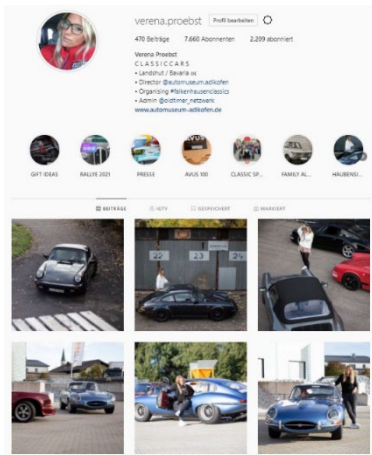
verena.proebst Profil bearbeiten

470 Beiträge 7.660 Abonnenten 2.209 abonniert

Verena Pröbst
CLASSICCARS
• Landshut / Bavaria
• Director @automuseum.adlkofen
• Organising #falkenhausenclassics
• Admin @oldtimer_netzwerk
www.automuseum-adlkofen.de

GIFT IDEAS RALLYE 2021 PRESSE AVUS 100 CLASSIC SP... FAMILY AL... HAUSENSI...

BEITRÄGE IGTV GESPEICHERT MARKIERT

22 23 24